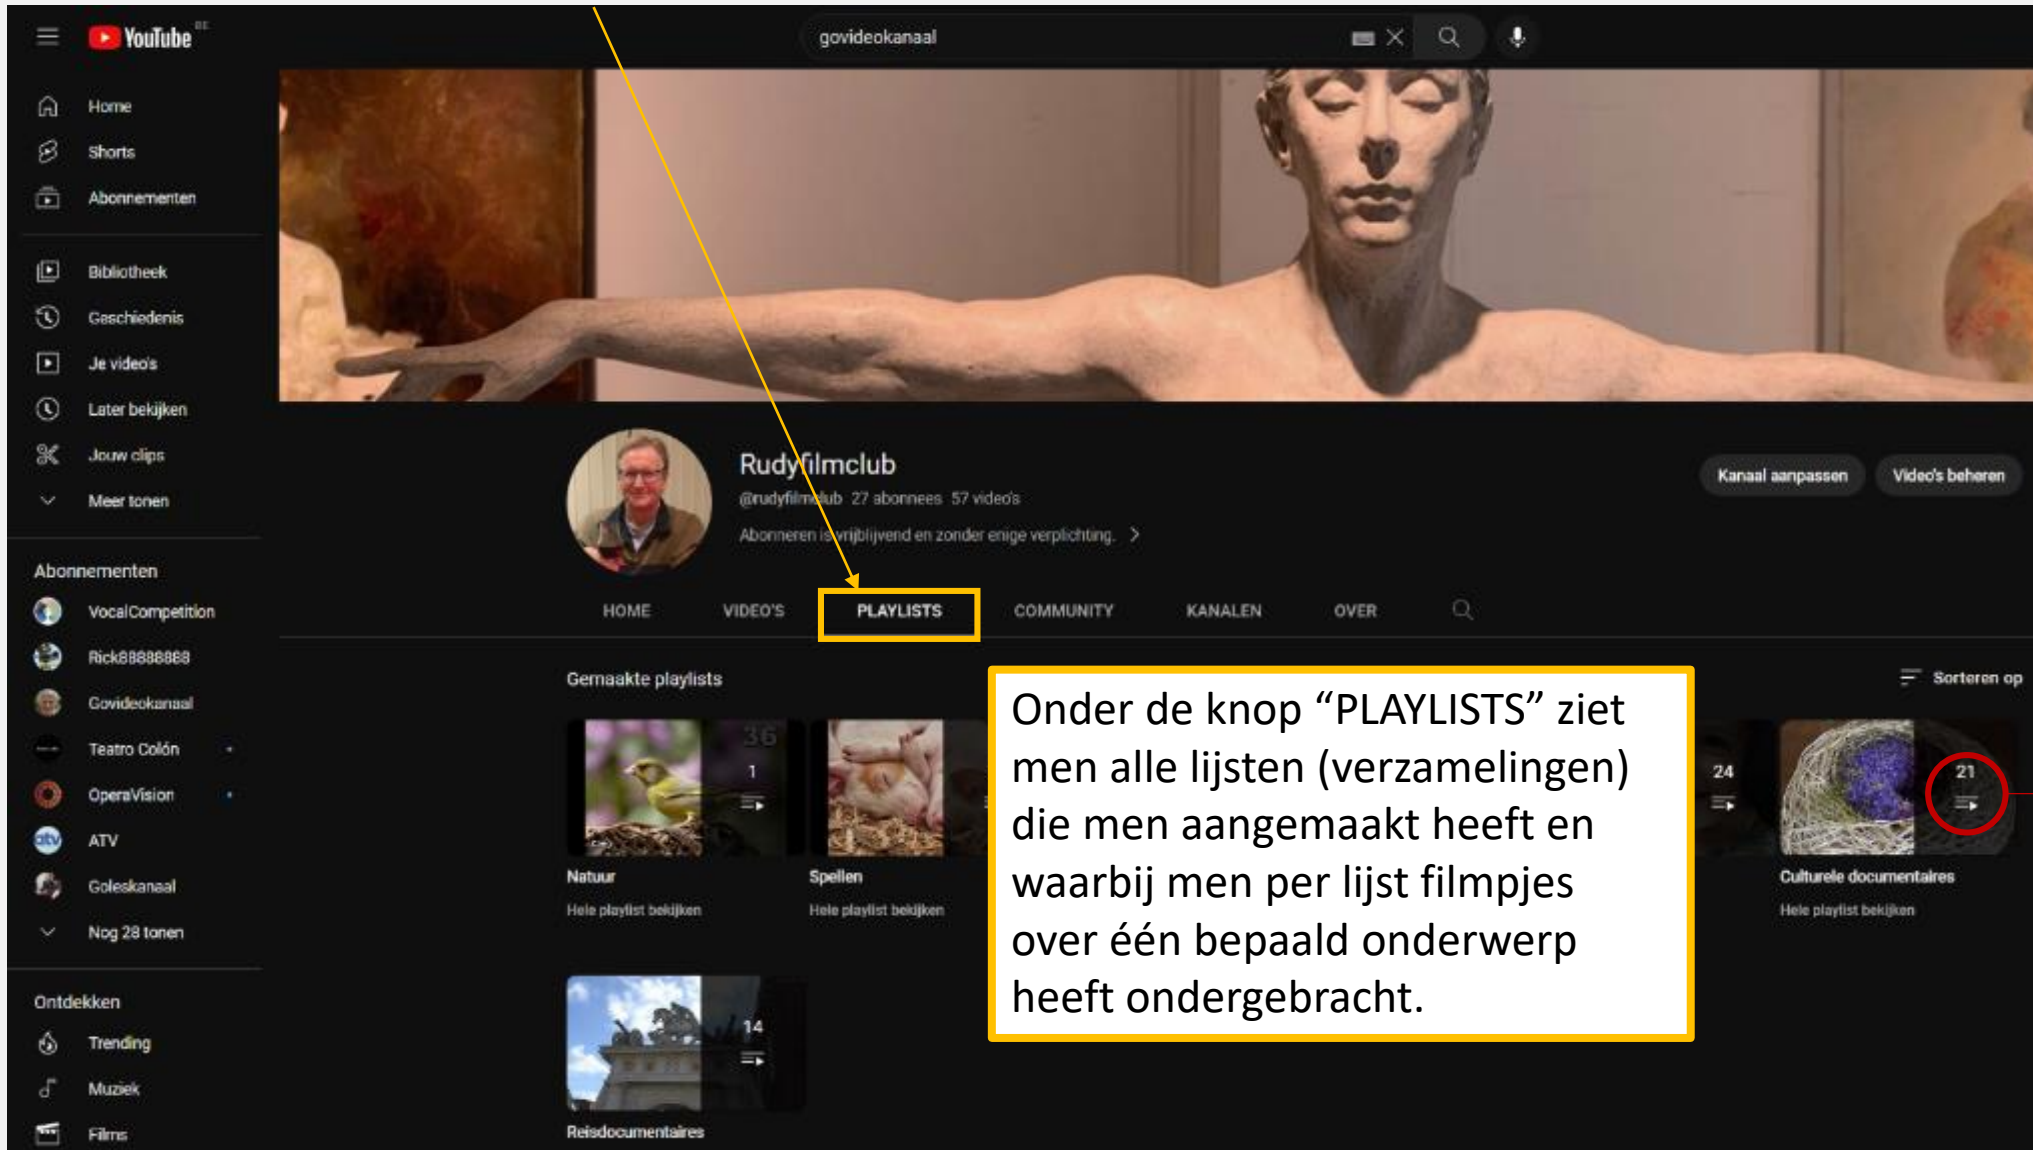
YouTube BE

govideokanaal

Home
Shorts
Abonnementen

Bibliotheek
Geschiedenis
Je video's
Later bekijken
Jouw clips
Meer tonen

Abonnementen
VocalCompetition
Rick88888888
Govideokanaal
Teatro Colón
OperaVision
ATV
Goleskanaal
Nog 28 tonen

Ontdekken
Trending
Muziek
Films

Rudyfilmclub
@rudyfilmclub 27 abonnees 57 video's
Abonneren is vrijblijvend en zonder enige verplichting. >

Kanaal aanpassen
Video's beheren

HOME
VIDEO'S
PLAYLISTS
COMMUNITY
KANALEN
OVER

Gemaakte playlists
Sorteren op

36
1
Natuur
Hele playlist bekijken

Spellen
Hele playlist bekijken

24

21
Culturele documentaires
Hele playlist bekijken

14
Reisdocumentaires

Onder de knop “PLAYLISTS” ziet men alle lijsten (verzamelingen) die men aangemaakt heeft en waarbij men per lijst filmpjes over één bepaald onderwerp heeft ondergebracht.